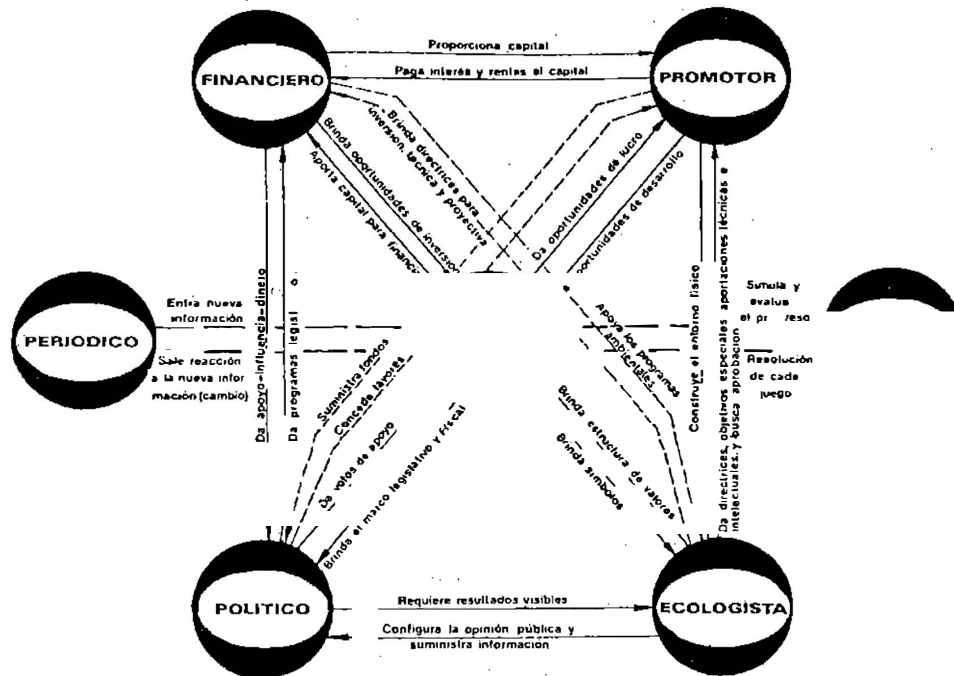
FINANCIERO

Proporciona capital

Paga interés y rentas al capital

PROMOTOR

Brinda directrices para inversión, técnica y proyectiva

Brinda oportunidades de inversión

Aporta capital para financi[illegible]

Da oportunidades de lucro

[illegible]oportunidades de desarrollo

Da apoyo-influencia-dinero

Da programas legal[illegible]

PERIODICO

Entra nueva información

Sale reacción a la nueva información (cambio)

Suministra fondos

Concede favores

Da votos de apoyo

Brinda el marco legislativo y fiscal

Apoya los programas ambientales

Brinda estructura de valores

Brinda símbolos

Construye el entorno físico

Da directrices, objetivos especiales aportaciones técnicas e intelectuales, y busca aprobación

Simula y evalua el pr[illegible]eso

Resolución de cada juego

POLITICO

Requiere resultados visibles

Configura la opinión pública y suministra información

ECOLOGISTA